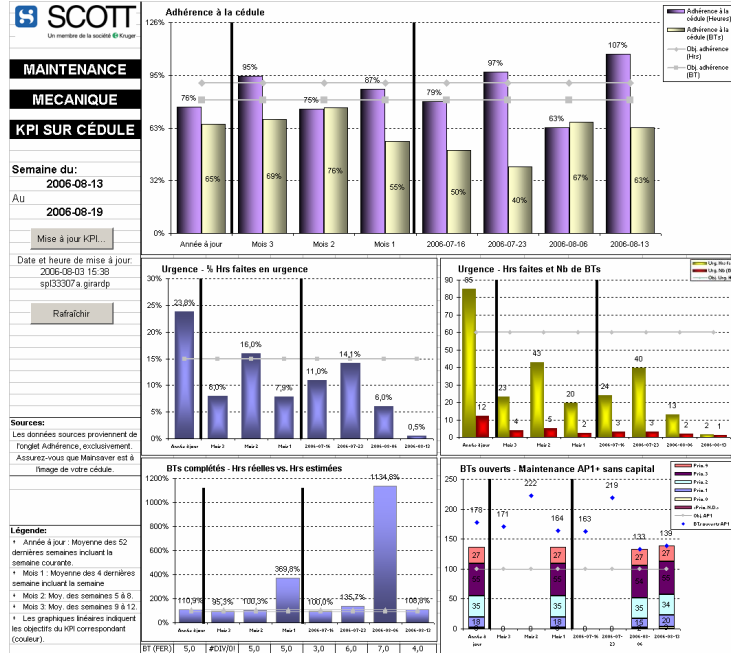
SCOTT
Un membre de la société Kruger

MAINTENANCE
MECANIQUE
KPI SUR CÉDULE

Semaine du:
2006-08-13
Au
2006-08-19

Mise à jour KPI...

Date et heure de mise à jour:
2006-08-03 15:38
spl33307a.girardp

Rafraîchir

Sources:
Les données sources proviennent de l'onglet Adhérence, exclusivement. Assurez-vous que Mainsaver est à l'image de votre cédule.

Légende:
Année à jour : Moyenne des 52 dernières semaines incluant la semaine courante.
Mois 1 : Moyenne des 4 dernières semaine incluant la semaine
Mois 2: Moy. des semaines 5 à 8.
Mois 3: Moy. des semaines 9 à 12.
Les graphiques linéaires indiquent les objectifs du KPI correspondant (couleur).

Adhérence à la cédule
126%
95%
63%
32%
0%
76%
65%
95%
69%
75%
76%
87%
55%
79%
50%
97%
40%
63%
67%
107%
63%
Année à jour
Mois 3
Mois 2
Mois 1
2006-07-16
2006-07-23
2006-08-06
2006-08-13
Adhérence à la cédule (Heures)
Adhérence à la cédule (BTs)
Obj. adhérence (Hrs)
Obj. adhérence (BT)

Urgence - % Hrs faites en urgence
30%
25%
20%
15%
10%
5%
0%
23,8%
8,0%
16,0%
7,9%
11,0%
14,1%
6,0%
0,5%
Année à jour
Mois 3
Mois 2
Mois 1
2006-07-16
2006-07-23
2006-08-06
2006-08-13

Urgence - Hrs faites et Nb de BTs
Urg. Hrs fai
Urg. Nb (B
Obj. Urg. H
85
12
23
4
43
5
20
2
24
3
40
3
13
2
2
1

BTs complétés - Hrs réelles vs. Hrs estimées
1200%
1000%
800%
600%
400%
200%
0%
110,9%
95,3%
100,3%
369,8%
100,0%
135,7%
1134,8%
108,8%
Année à jour
Mois 3
Mois 2
Mois 1
2006-07-16
2006-07-23
2006-08-06
2006-08-13
BT (FER)
5,0
#DIV/0!
5,0
5,0
3,0
6,0
7,0
4,0

BTs ouverts - Maintenance AP1+ sans capital
Prio. 4
Prio. 3
Prio. 2
Prio. 1
Prio. 9
Prio. N.G.
Obj.AP1
BTs ouverts AP1
150
100
50
0
178
171
222
164
163
219
133
139
27
35
18
27
35
18
27
35
18
34
20
Année à jour
Mois 3
Mois 2
Mois 1
2006-07-16
2006-07-23
2006-08-06
2006-08-13